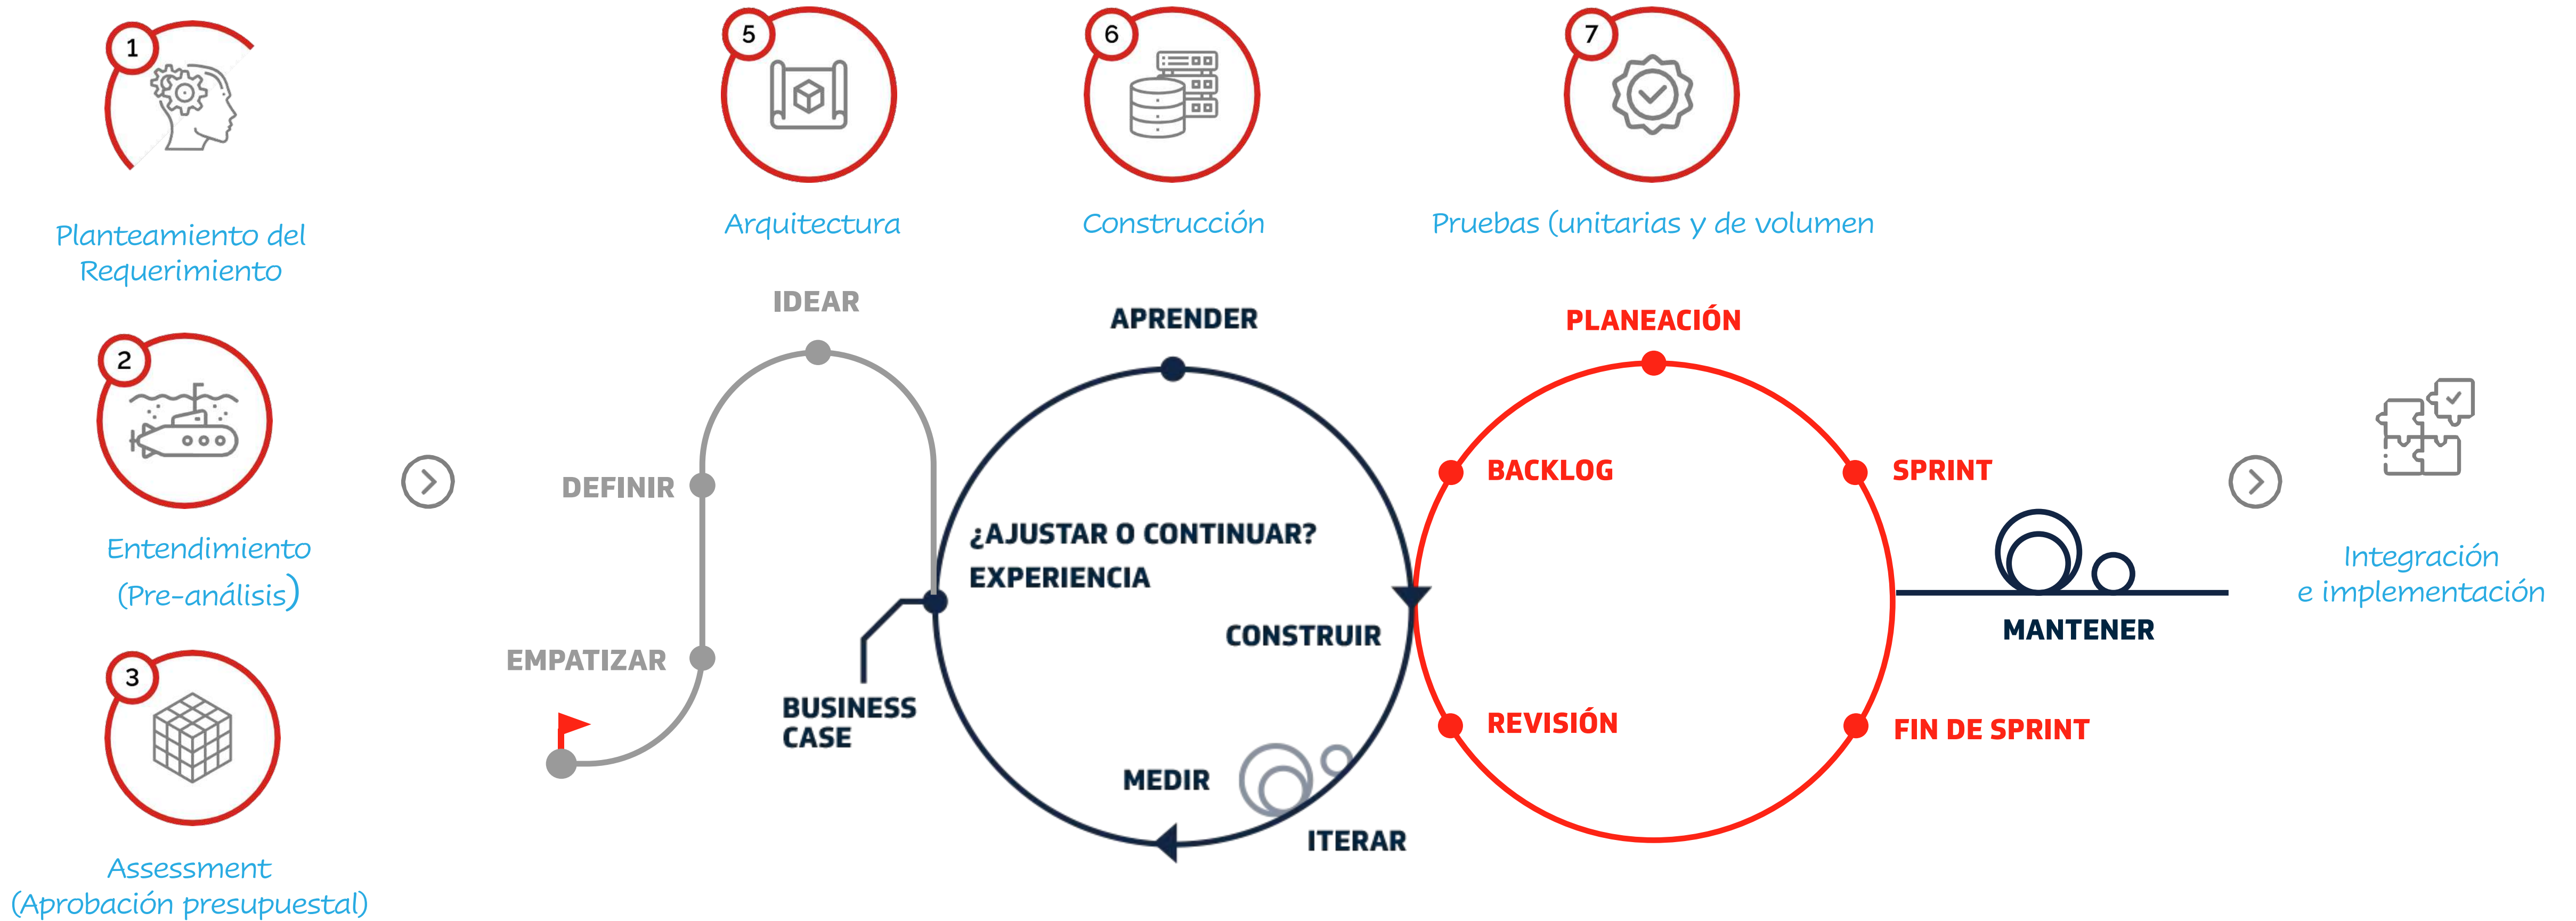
1

Planteamiento del Requerimiento

2

Entendimiento (Pre-análisis)

3

Assessment (Aprobación presupuestal)

5

Arquitectura

6

Construcción

7

Pruebas (unitarias y de volumen

IDEAR

DEFINIR

EMPATIZAR

BUSINESS CASE

APRENDER

¿AJUSTAR O CONTINUAR?

EXPERIENCIA

CONSTRUIR

MEDIR

ITERAR

PLANEACIÓN

BACKLOG

SPRINT

REVISIÓN

FIN DE SPRINT

MANTENER

Integración e implementación